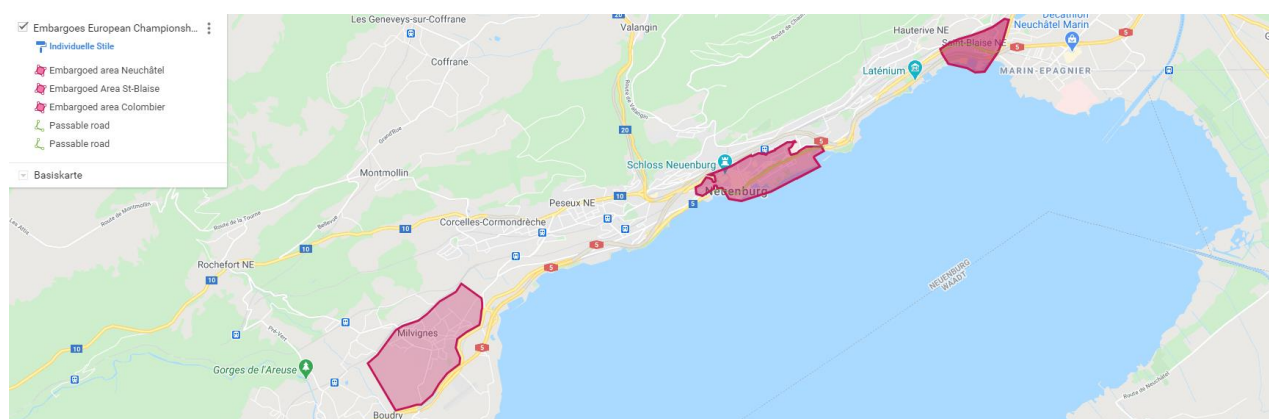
Embargoes European Championsh...
Individuelle Stile
Embargoed area Neuchâtel
Embargoed Area St-Blaise
Embargoed area Colombier
Passable road
Passable road
Basiskarte

Les Geneveys-sur-Coffrane
Coffrane
Valangin
Route de Chaumont
Route de Valangin
20
Hauterive NE
Decathlon Neuchâtel Marin
Saint-Blaise NE
5
MARIN-EPAGNIER
Laténium
Schloss Neuenburg
Neuenburg
Montmollin
Grand'Rue
Route de Montmollin
Route de la Tourne
Les Alliés
Bellevue
10
Peseux NE
Corcelles-Cormondrèche
Rochefort NE
10
10
5
5
5
Pré-Vert
Milvignes
Gorges de l'Areuse
Boudry
NEUENBURG
WAADT
Route de Neuchâtel